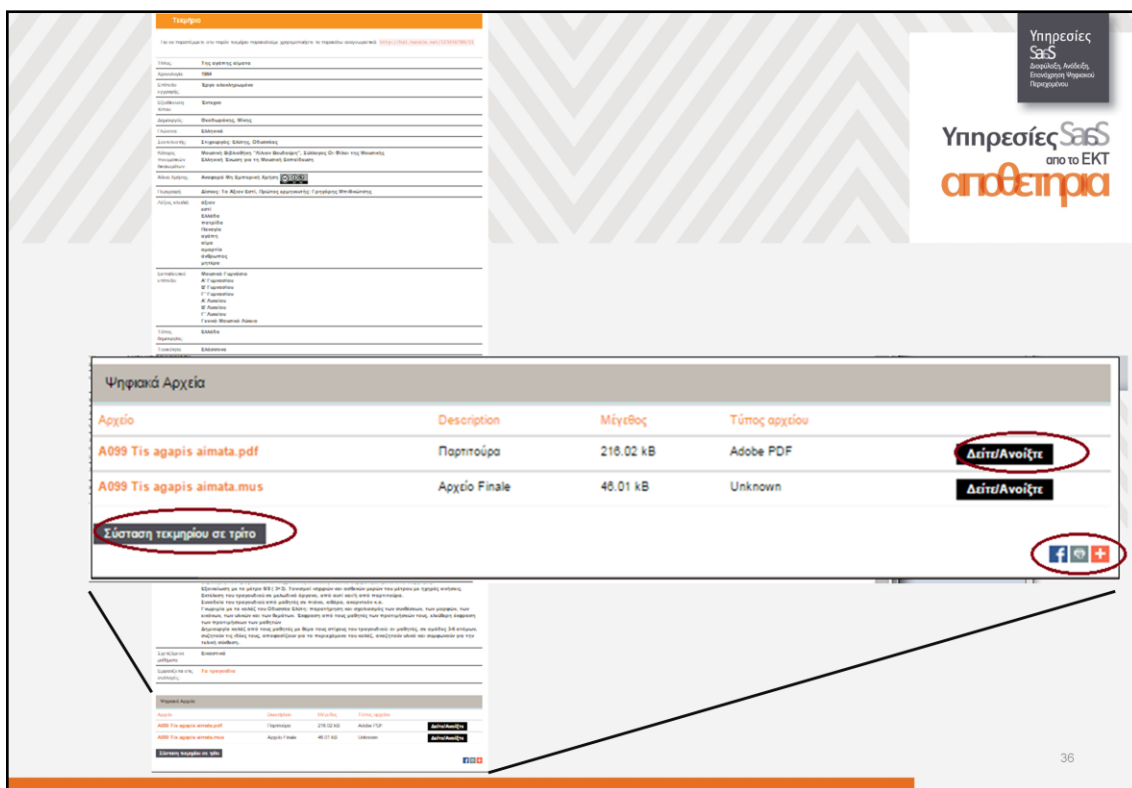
Τεκμήριο

Υπηρεσίες SaaS
Διαφύλαξη, Ανάδειξη, Επανάχρηση Ψηφιακού Περιεχομένου

Υπηρεσίες SaaS από το ΕΚΤ
αποθετήρια

Τίτλος: Της αγάπης αίματα
Αριθμός: 1
Είδος τεκμηρίου: Έργο ολοκληρωμένο
Γλώσσα: Ελληνικά
Άδεια Χρήσης: Αναφορά Μη Εμπορική Χρήση

Ψηφιακά Αρχεία

| Αρχείο | Description | Μέγεθος | Τύπος αρχείου | |
|---|---|---|---|---|
| A099 Tis agapis aimata.pdf | Παρτιτούρα | 216.02 kB | Adobe PDF | Δείτε/Ανοίξτε |
| A099 Tis agapis aimata.mus | Αρχείο Finale | 46.01 kB | Unknown | Δείτε/Ανοίξτε |

Σύσταση τεκμηρίου σε τρίτο

Ψηφιακά Αρχεία
A099 Tis agapis aimata.pdf Παρτιτούρα 216.02 kB Adobe PDF Δείτε/Ανοίξτε
A099 Tis agapis aimata.mus Αρχείο Finale 46.01 kB Unknown Δείτε/Ανοίξτε
Σύσταση τεκμηρίου σε τρίτο

36